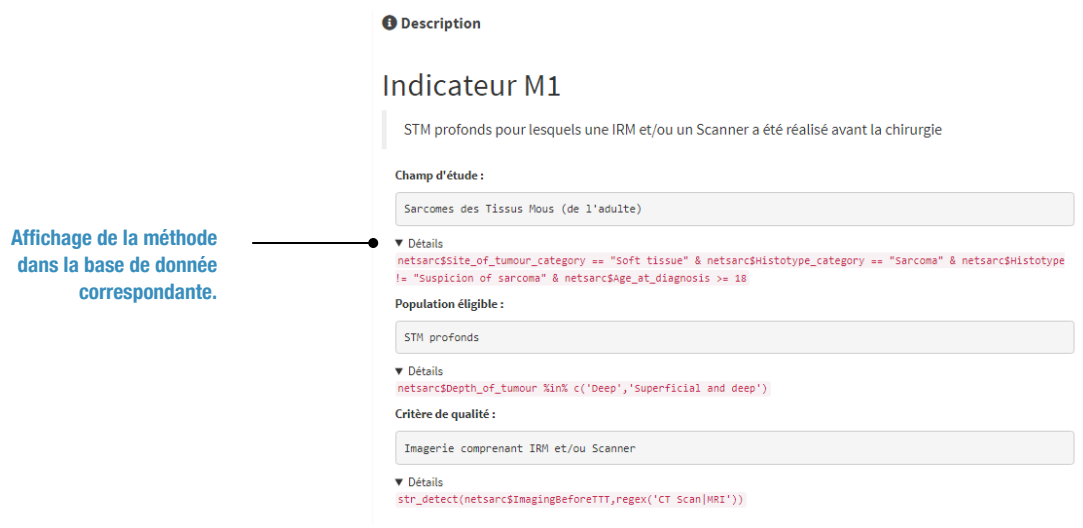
Description

Indicateur M1

STM profonds pour lesquels une IRM et/ou un Scanner a été réalisé avant la chirurgie

Champ d'étude :

Sarcomes des Tissus Mous (de l'adulte)

Affichage de la méthode dans la base de donnée correspondante.

▼ Détails

netsarc$Site_of_tumour_category == "Soft tissue" & netsarc$Histotype_category == "Sarcoma" & netsarc$Histotype != "Suspicion of sarcoma" & netsarc$Age_at_diagnosis >= 18

Population éligible :

STM profonds

▼ Détails

netsarc$Depth_of_tumour %in% c('Deep','Superficial and deep')

Critère de qualité :

Imagerie comprenant IRM et/ou Scanner

▼ Détails

str_detect(netsarc$ImagingBeforeTTT,regex('CT Scan|MRI'))